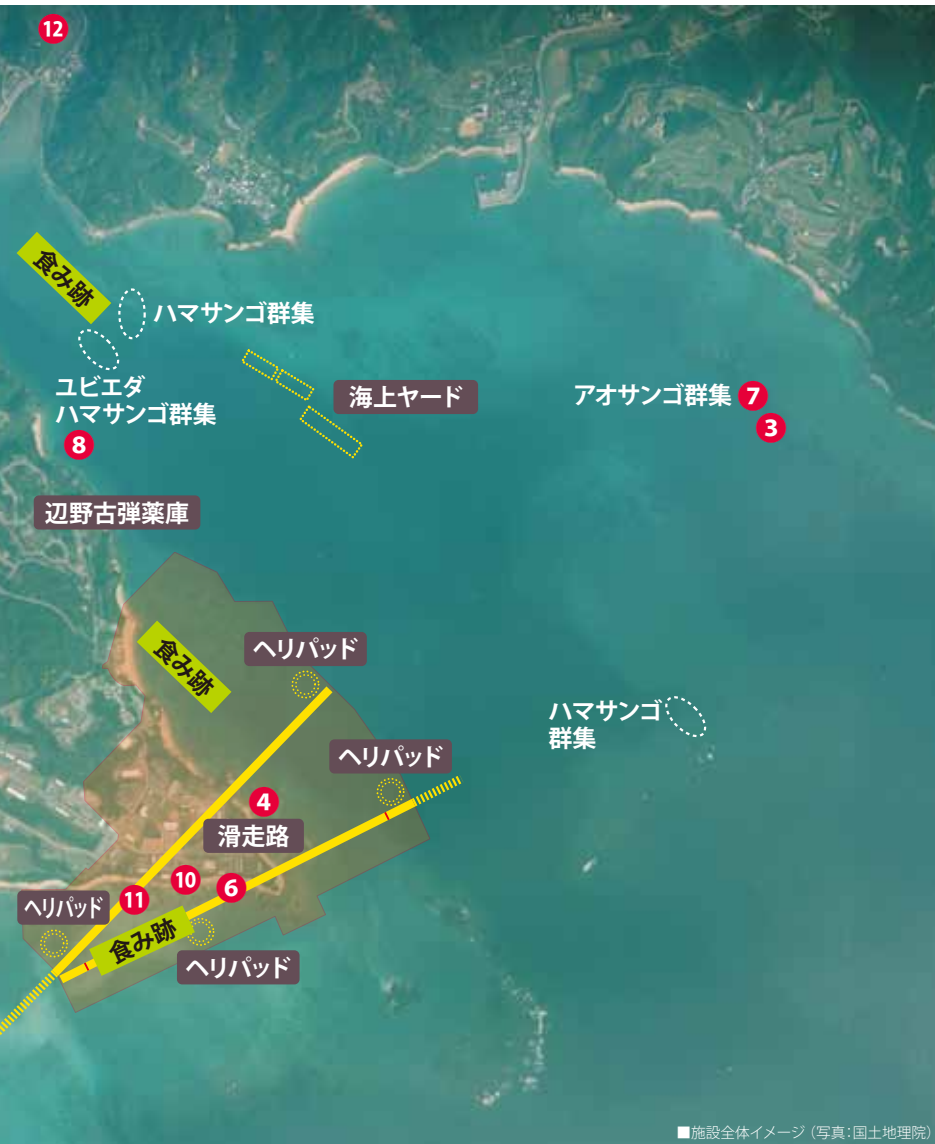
12

食み跡

ハマサンゴ群集

ユビエダ
ハマサンゴ群集
8

海上ヤード

アオサンゴ群集 7
3

辺野古弾薬庫

食み跡

ヘリパッド

ヘリパッド

ハマサンゴ
群集

4
滑走路

10
6
11

ヘリパッド

食み跡

ヘリパッド

■施設全体イメージ（写真：国土地理院）